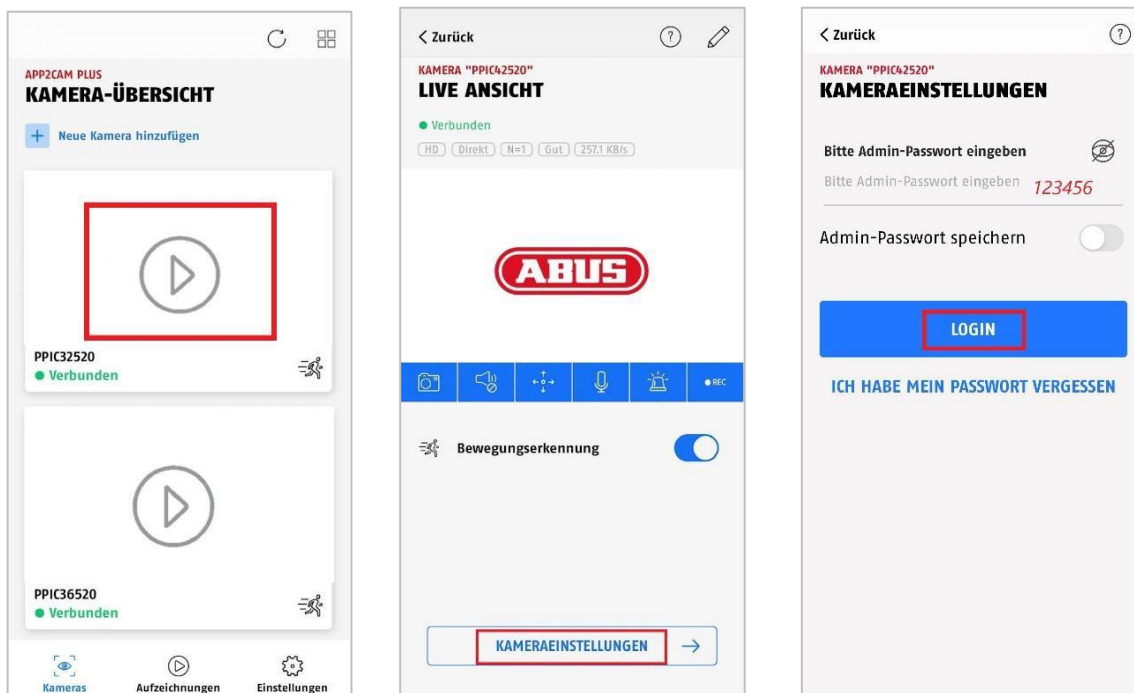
APP2CAM PLUS
KAMERA-ÜBERSICHT

+ Neue Kamera hinzufügen

PPIC32520
● Verbunden

PPIC36520
● Verbunden

Kameras
Aufzeichnungen
Einstellungen

< Zurück

KAMERA "PPIC42520"
LIVE ANSICHT

● Verbunden
HD | Direkt | N=1 | Gut | 257.1 KB/s

ABUS

● REC

Bewegungserkennung

KAMERAEINSTELLUNGEN →

< Zurück

KAMERA "PPIC42520"
KAMERAEINSTELLUNGEN

Bitte Admin-Passwort eingeben
Bitte Admin-Passwort eingeben 123456

Admin-Passwort speichern

LOGIN

ICH HABE MEIN PASSWORT VERGESSEN